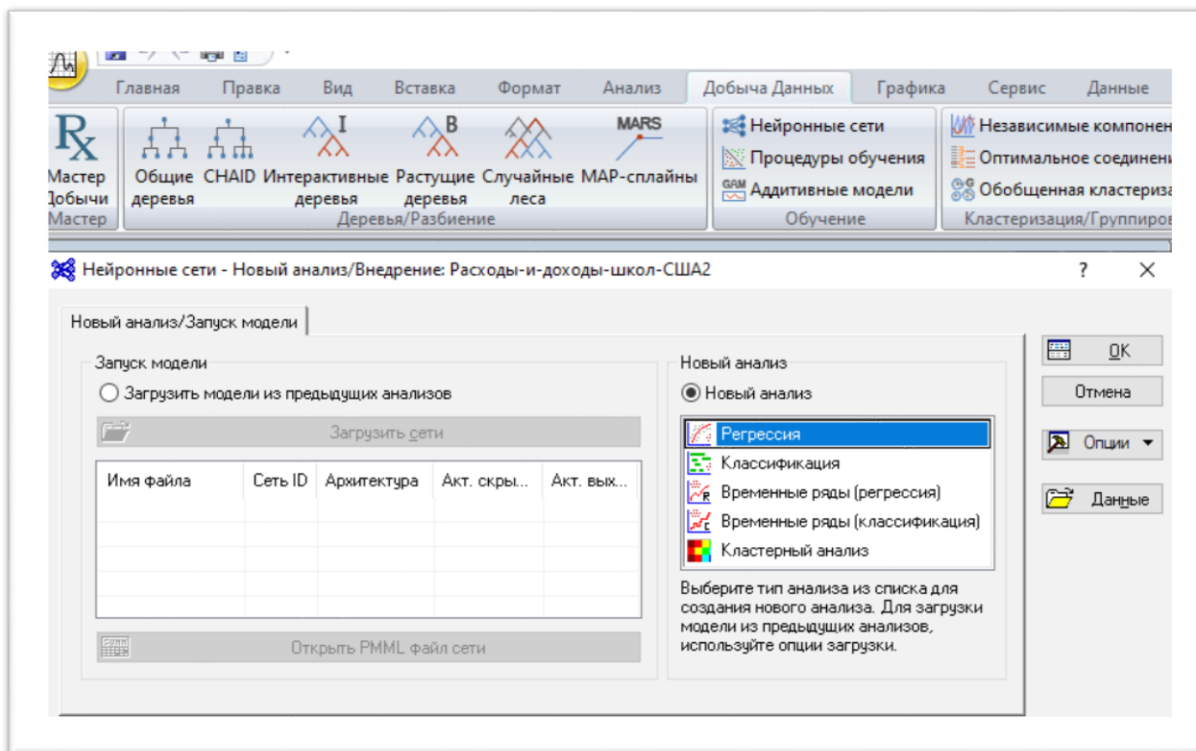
Главная Правка Вид Вставка Формат Анализ Добыча Данных Графика Сервис Данные

Мастер Добычи Мастер

Общие деревья CHAID Интерактивные деревья Растущие деревья Случайные леса MARS MAP-сплайны
Деревья/Разбиение

Нейронные сети
Процедуры обучения
Аддитивные модели
Обучение

Независимые компонен
Оптимальное соединени
Обобщенная кластериза
Кластеризация/Группиров

Нейронные сети - Новый анализ/Внедрение: Расходы-и-доходы-школ-США2 ? ×

Новый анализ/Запуск модели

Запуск модели
Загрузить модели из предыдущих анализов
Загрузить сети

| Имя файла | Сеть ID | Архитектура | Акт. скры... | Акт. вых... |
|---|---|---|---|---|
| | | | | |

Открыть PMML файл сети

Новый анализ
Новый анализ
Регрессия
Классификация
Временные ряды (регрессия)
Временные ряды (классификация)
Кластерный анализ

Выберите тип анализа из списка для создания нового анализа. Для загрузки модели из предыдущих анализов, используйте опции загрузки.

OK
Отмена
Опции
Данные